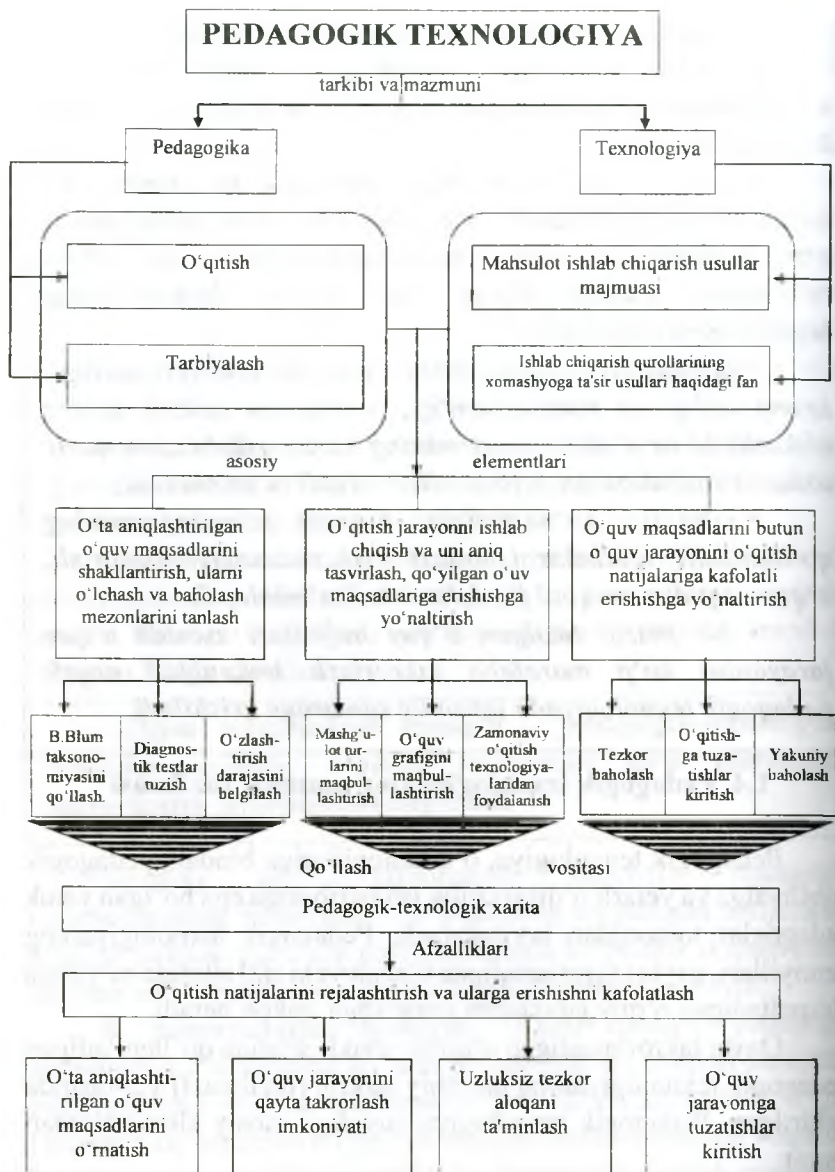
PEDAGOGIK TEXNOLOGIYA

tarkibi va mazmuni

Pedagogika

Texnologiya

O‘qitish

Tarbiyalash

Mahsulot ishlab chiqarish usullar majmuasi

Ishlab chiqarish qurollarining xomashyoga ta’sir usullari haqidagi fan

asosiy

elementlari

O‘ta aniqlashtirilgan o‘quv maqsadlarini shakllantirish, ularni o‘lchash va baholash mezonlarini tanlash

O‘qitish jarayonni ishlab chiqish va uni aniq tasvirlash, qo‘yilgan o‘uv maqsadlariga erishishga yo‘naltirish

O‘quv maqsadlarini butun o‘quv jarayonini o‘qitish natijalariga kafolatli erishishga yo‘naltirish

B.Blum taksonomiyasini qo‘llash.

Diagnostik testlar tuzish

O‘zlashtirish darajasini belgilash

Mashg‘ulot turlarini maqbullashtirish

O‘quv grafigini maqbullashtirish

Zamonaviy o‘qitish texnologiyalardan foydalanish

Tezkor baholash

O‘qitishga tuzatishlar kiritish

Yakuniy baholash

Qo‘llash

vositasi

Pedagogik-texnologik xarita

Afzalliklari

O‘qitish natijalarini rejalashtirish va ularga erishishni kafolatlash

O‘ta aniqlashtirilgan o‘quv maqsadlarini o‘rnatish

O‘quv jarayonini qayta takrorlash imkoniyati

Uzluksiz tezkor aloqani ta’minlash

O‘quv jarayoniga tuzatishlar kiritish